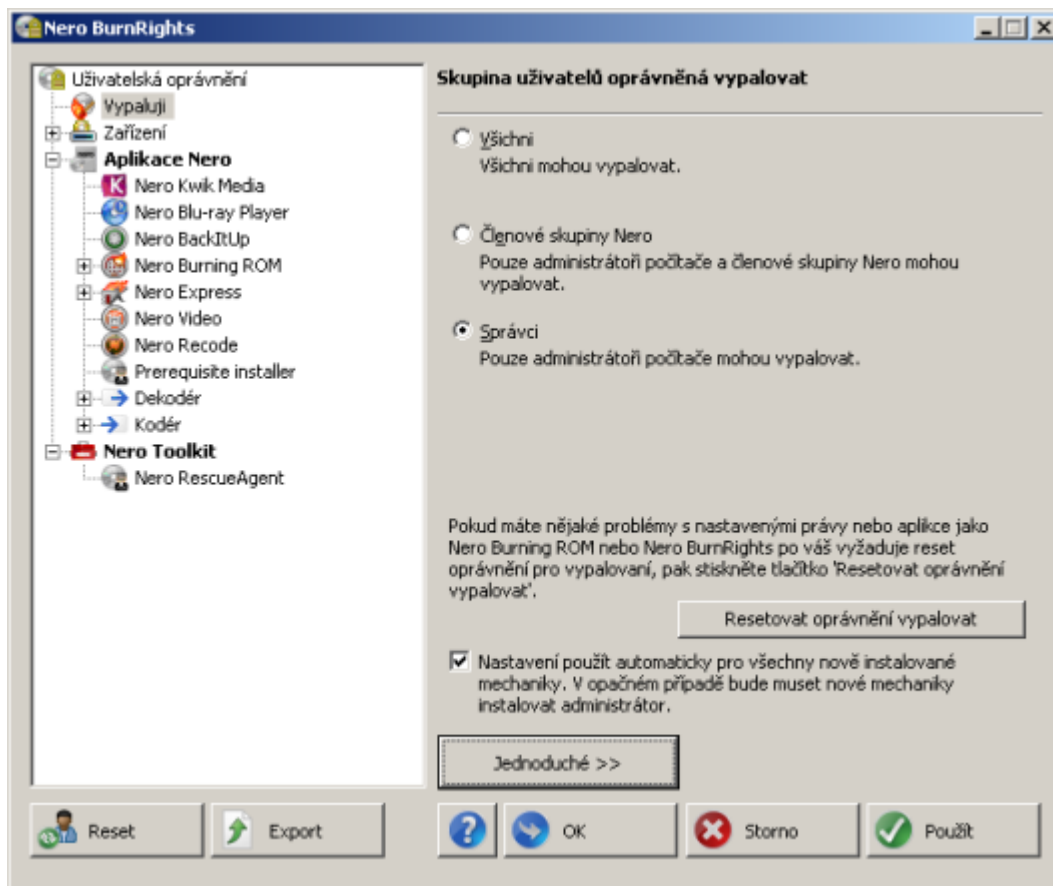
Nero BurnRights

Uživatelská oprávnění
Vypaluji
Zařízení
Aplikace Nero
Nero Kwik Media
Nero Blu-ray Player
Nero BackItUp
Nero Burning ROM
Nero Express
Nero Video
Nero Recode
Prerequisite installer
Dekodér
Kodér
Nero Toolkit
Nero RescueAgent

Skupina uživatelů oprávněná vypalovat

Všichni
Všichni mohou vypalovat.

Členové skupiny Nero
Pouze administrátoři počítače a členové skupiny Nero mohou vypalovat.

Správci
Pouze administrátoři počítače mohou vypalovat.

Pokud máte nějaké problémy s nastavenými právy nebo aplikce jako Nero Burning ROM nebo Nero BurnRights po váš vyžaduje reset oprávnění pro vypalovaní, pak stiskněte tlačítko 'Resetovat oprávnění vypalovat'.

Resetovat oprávnění vypalovat

Nastavení použít automaticky pro všechny nově instalované mechaniky. V opačném případě bude muset nové mechaniky instalovat administrátor.

Jednoduché >>

Reset
Export
OK
Storno
Použít